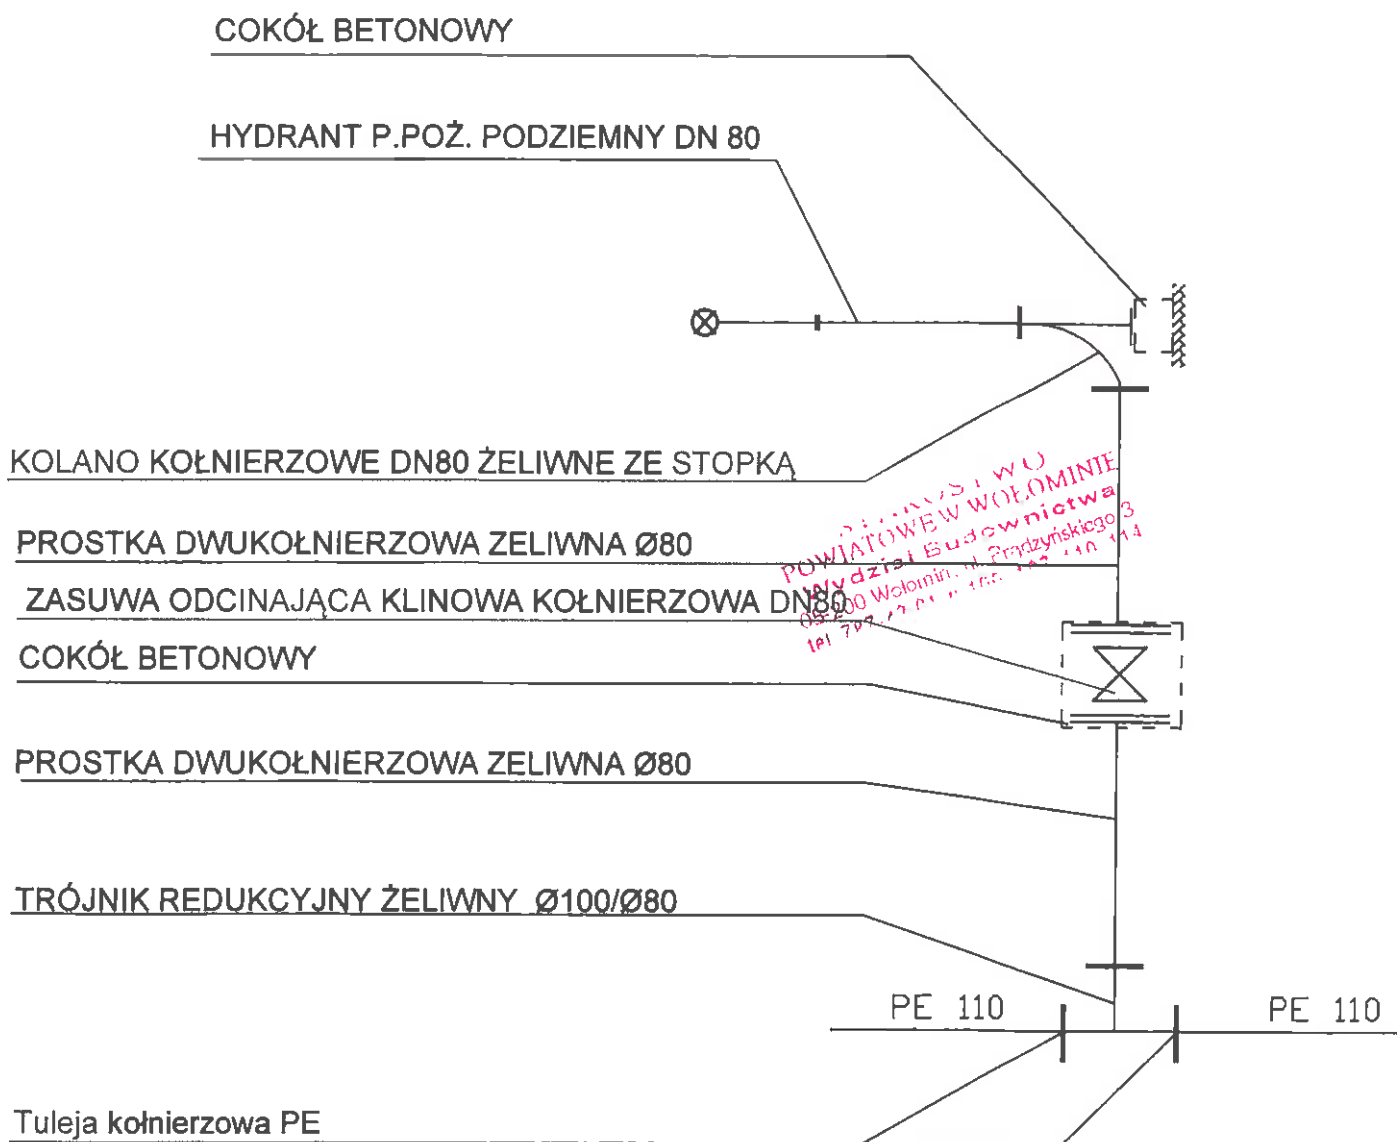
COKÓŁ BETONOWY

HYDRANT P.POŻ. PODZIEMNY DN 80

KOLANO KOŁNIERZOWE DN80 ŻELIWNE ZE STOPKĄ

PROSTKA DWUKOŁNIERZOWA ZELIWNA Ø80

ZASUWA ODCINAJĄCA KLINOWA KOŁNIERZOWA DN80

COKÓŁ BETONOWY

PROSTKA DWUKOŁNIERZOWA ZELIWNA Ø80

TRÓJNIK REDUKCYJNY ŻELIWNY Ø100/Ø80

PE 110

PE 110

Tuleja kołnierzowa PE

STAROSTWO POWIATOWE W WOŁOMINIE
Wydział Budownictwa
05-200 Wołomin, ul. Prądzyńskiego 3
tel. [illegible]